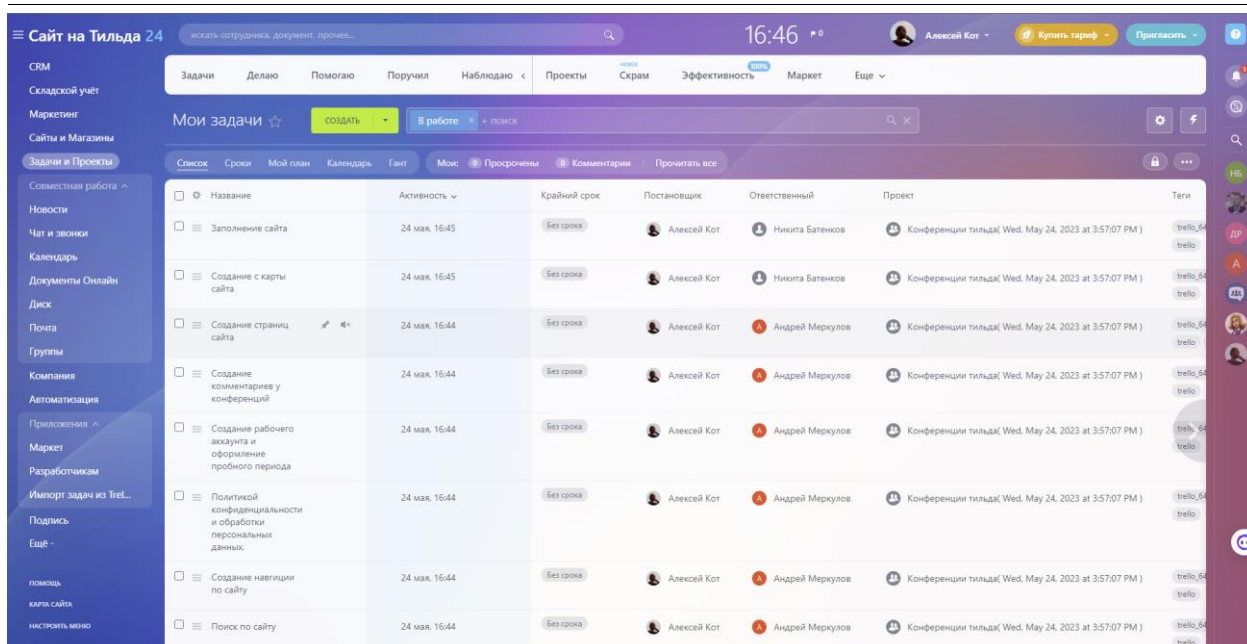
≡ Сайт на Тильда 24

искать сотрудника, документ, прочее...

16:46

Алексей Кот

Купить тариф

Пригласить

CRM
Складской учёт
Маркетинг
Сайты и Магазины
Задачи и Проекты
Совместная работа
Новости
Чат и звонки
Календарь
Документы Онлайн
Диск
Почта
Группы
Компания
Автоматизация
Приложения
Маркет
Разработчикам
Импорт задач из Trel...
Подпись
Ещё

ПОМОЩЬ
КАРТА САЙТА
НАСТРОИТЬ МЕНЮ

Задачи | Делаю | Помогаю | Поручил | Наблюдаю | Проекты | НОВОЕ Скрам | 100% Эффективность | Маркет | Еще

Мои задачи

СОЗДАТЬ

В работе × + поиск

Список | Сроки | Мой план | Календарь | Гант | Мои: 0 Просрочены | 0 Комментарии | Прочитать все

| Название | Активность | Крайний срок | Постановщик | Ответственный | Проект | Теги |
|---|---|---|---|---|---|---|
| Заполнение сайта | 24 мая, 16:45 | Без срока | Алексей Кот | Никита Батенков | Конференции тильда( Wed, May 24, 2023 at 3:57:07 PM ) | trello_64 trello |
| Создание с карты сайта | 24 мая, 16:45 | Без срока | Алексей Кот | Никита Батенков | Конференции тильда( Wed, May 24, 2023 at 3:57:07 PM ) | trello_64 trello |
| Создание страниц сайта | 24 мая, 16:44 | Без срока | Алексей Кот | Андрей Меркулов | Конференции тильда( Wed, May 24, 2023 at 3:57:07 PM ) | trello_64 trello |
| Создание комментариев у конференций | 24 мая, 16:44 | Без срока | Алексей Кот | Андрей Меркулов | Конференции тильда( Wed, May 24, 2023 at 3:57:07 PM ) | trello_64 trello |
| Создание рабочего аккаунта и оформление пробного периода | 24 мая, 16:44 | Без срока | Алексей Кот | Андрей Меркулов | Конференции тильда( Wed, May 24, 2023 at 3:57:07 PM ) | trello_64 trello |
| Политикой конфиденциальности и обработки персональных данных. | 24 мая, 16:44 | Без срока | Алексей Кот | Андрей Меркулов | Конференции тильда( Wed, May 24, 2023 at 3:57:07 PM ) | trello_64 trello |
| Создание навигации по сайту | 24 мая, 16:44 | Без срока | Алексей Кот | Андрей Меркулов | Конференции тильда( Wed, May 24, 2023 at 3:57:07 PM ) | trello_64 trello |
| Поиск по сайту | 24 мая, 16:44 | Без срока | Алексей Кот | Андрей Меркулов | Конференции тильда( Wed, May 24, 2023 at 3:57:07 PM ) | trello_64 trello |

НБ
ДР
А